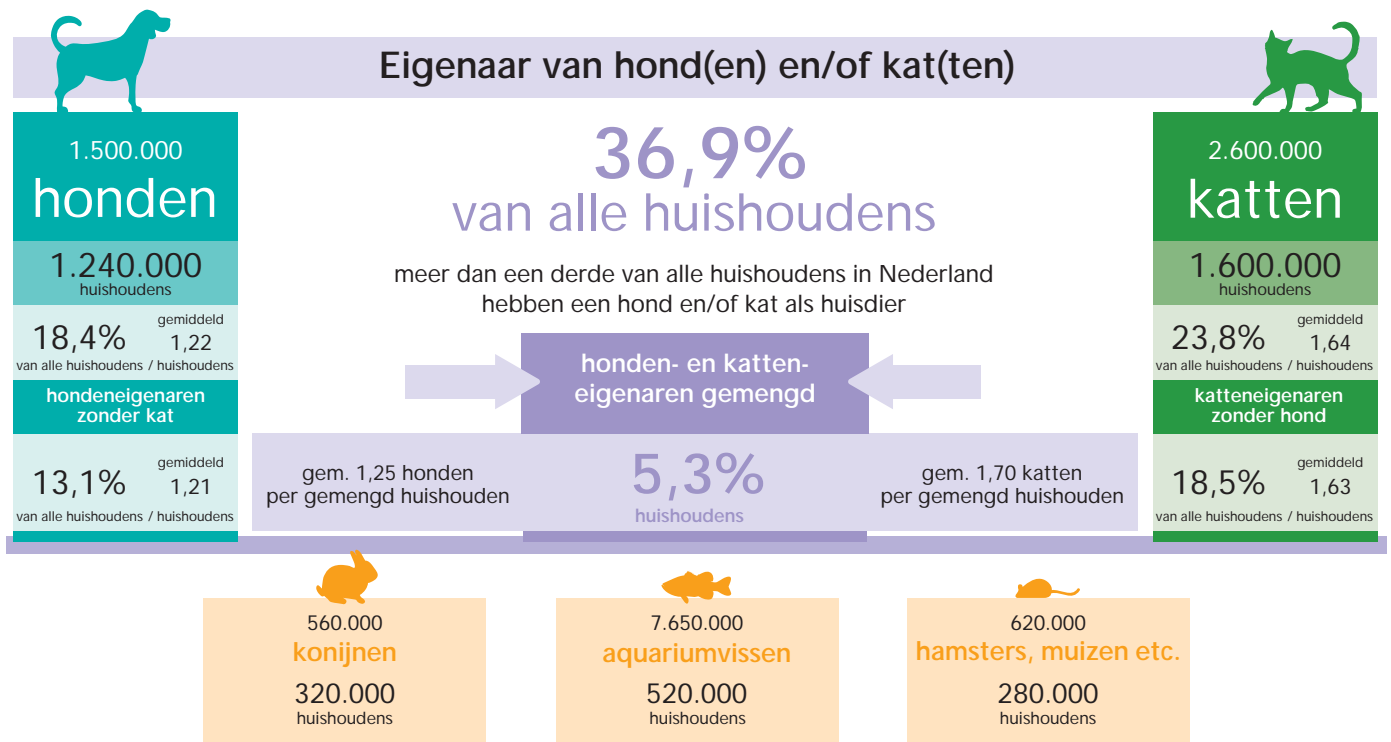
Eigenaar van hond(en) en/of kat(ten)

1.500.000
honden

1.240.000
huishoudens

18,4% gemiddeld 1,22
van alle huishoudens / huishoudens

hondeneigenaren zonder kat

13,1% gemiddeld 1,21
van alle huishoudens / huishoudens

36,9%
van alle huishoudens

meer dan een derde van alle huishoudens in Nederland hebben een hond en/of kat als huisdier

honden- en katteneigenaren gemengd

gem. 1,25 honden per gemengd huishouden

5,3%
huishoudens

gem. 1,70 katten per gemengd huishouden

2.600.000
katten

1.600.000
huishoudens

23,8% gemiddeld 1,64
van alle huishoudens / huishoudens

katteneigenaren zonder hond

18,5% gemiddeld 1,63
van alle huishoudens / huishoudens

560.000
konijnen
320.000
huishoudens

7.650.000
aquariumvissen
520.000
huishoudens

620.000
hamsters, muizen etc.
280.000
huishoudens